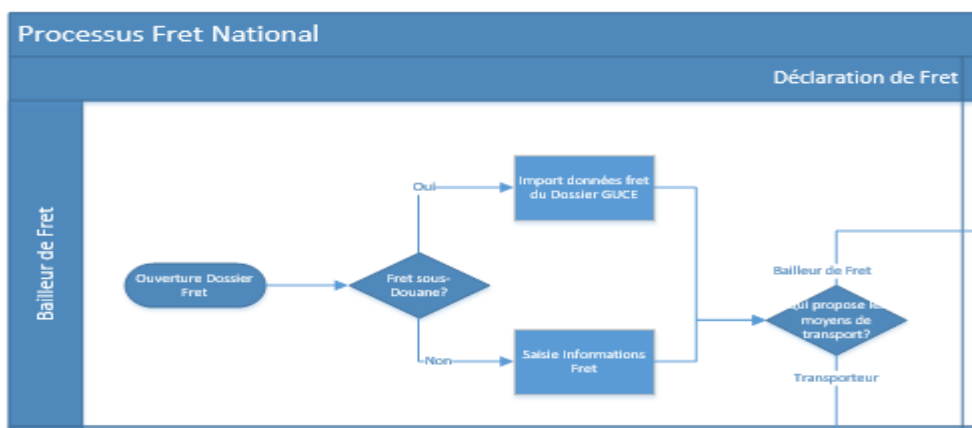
Processus Fret National

Déclaration de Fret

Bailleur de Fret

Ouverture Dossier Fret

Fret sous-Douane?

Oui

Non

Import données fret du Dossier GUCE

Saisie Informations Fret

Bailleur de Fret

Qui propose les moyens de transport?

Transporteur